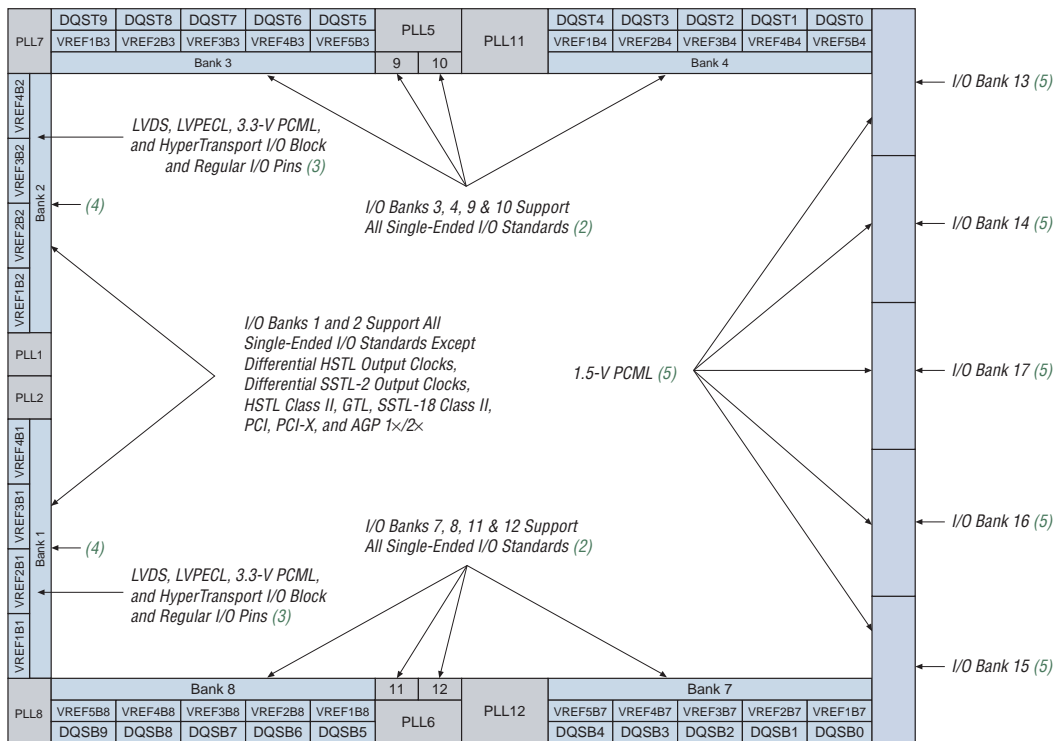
PLL7
DQST9 DQST8 DQST7 DQST6 DQST5
VREF1B3 VREF2B3 VREF3B3 VREF4B3 VREF5B3
PLL5
PLL11
DQST4 DQST3 DQST2 DQST1 DQST0
VREF1B4 VREF2B4 VREF3B4 VREF4B4 VREF5B4
Bank 3
9
10
Bank 4

I/O Bank 13 (5)

VREF4B2
VREF3B2
VREF2B2
VREF1B2
Bank 2

LVDS, LVPECL, 3.3-V PCML, and HyperTransport I/O Block and Regular I/O Pins (3)

(4)

I/O Banks 3, 4, 9 & 10 Support All Single-Ended I/O Standards (2)

I/O Bank 14 (5)

PLL1
PLL2

I/O Banks 1 and 2 Support All Single-Ended I/O Standards Except Differential HSTL Output Clocks, Differential SSTL-2 Output Clocks, HSTL Class II, GTL, SSTL-18 Class II, PCI, PCI-X, and AGP 1×/2×

1.5-V PCML (5)

I/O Bank 17 (5)

VREF4B1
VREF3B1
VREF2B1
VREF1B1
Bank 1

(4)

I/O Banks 7, 8, 11 & 12 Support All Single-Ended I/O Standards (2)

I/O Bank 16 (5)

LVDS, LVPECL, 3.3-V PCML, and HyperTransport I/O Block and Regular I/O Pins (3)

I/O Bank 15 (5)

Bank 8
11
12
Bank 7
PLL8
VREF5B8 VREF4B8 VREF3B8 VREF2B8 VREF1B8
DQSB9 DQSB8 DQSB7 DQSB6 DQSB5
PLL6
PLL12
VREF5B7 VREF4B7 VREF3B7 VREF2B7 VREF1B7
DQSB4 DQSB3 DQSB2 DQSB1 DQSB0